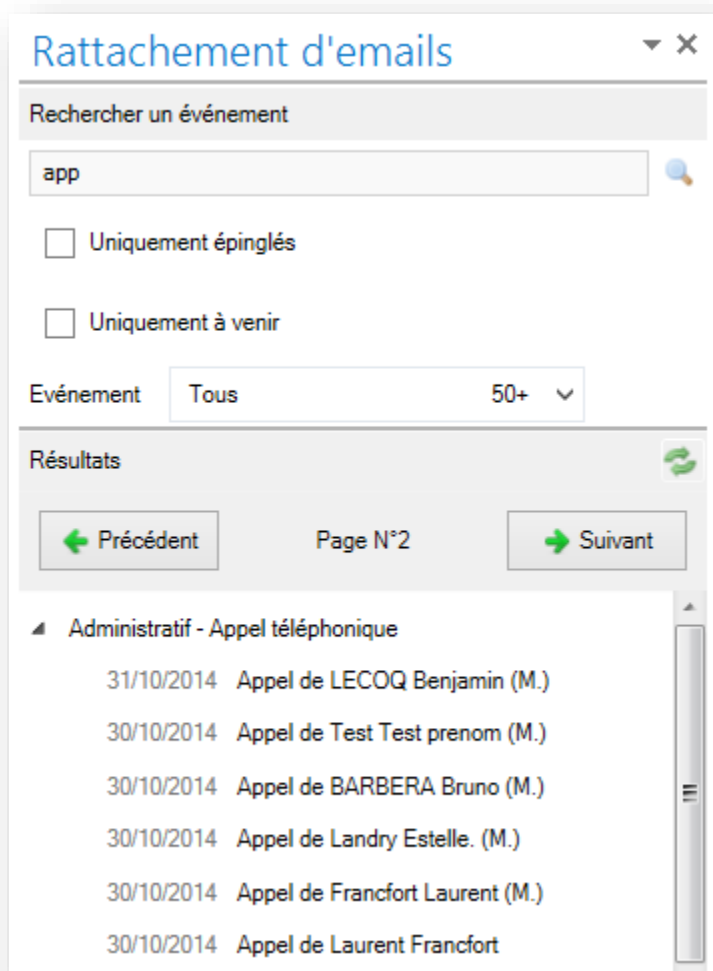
Rattachement d'emails

Rechercher un événement

app

Uniquement épinglés

Uniquement à venir

Evénement Tous 50+

Résultats

Précédent Page N°2 Suivant

Administratif - Appel téléphonique

31/10/2014 Appel de LECOQ Benjamin (M.)

30/10/2014 Appel de Test Test prenom (M.)

30/10/2014 Appel de BARBERA Bruno (M.)

30/10/2014 Appel de Landry Estelle. (M.)

30/10/2014 Appel de Francfort Laurent (M.)

30/10/2014 Appel de Laurent Francfort